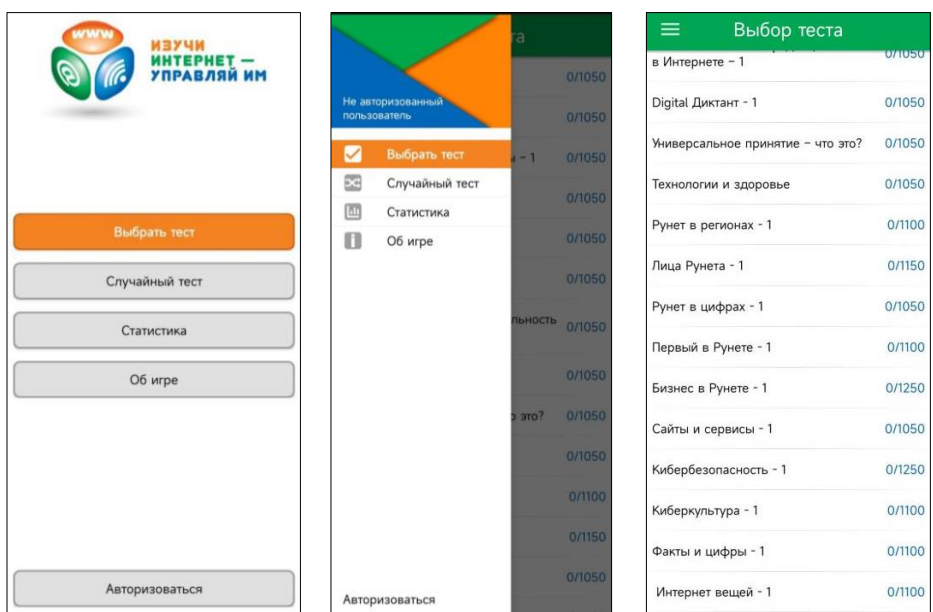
WWW
ИЗУЧИ ИНТЕРНЕТ — УПРАВЛЯЙ ИМ

Выбрать тест

Случайный тест

Статистика

Об игре

Авторизоваться

та

Не авторизованный пользователь

Выбрать тест
Случайный тест
Статистика
Об игре

Авторизоваться

0/1050
0/1050
и - 1 0/1050
0/1050
0/1050
0/1050
льность 0/1050
0/1050
о это? 0/1050
0/1050
0/1100
0/1150
0/1050

Выбор теста

в Интернете - 1 0/1050
Digital Диктант - 1 0/1050
Универсальное принятие - что это? 0/1050
Технологии и здоровье 0/1050
Рунет в регионах - 1 0/1100
Лица Рунета - 1 0/1150
Рунет в цифрах - 1 0/1050
Первый в Рунете - 1 0/1100
Бизнес в Рунете - 1 0/1250
Сайты и сервисы - 1 0/1050
Кибербезопасность - 1 0/1250
Киберкультура - 1 0/1100
Факты и цифры - 1 0/1100
Интернет вещей - 1 0/1100